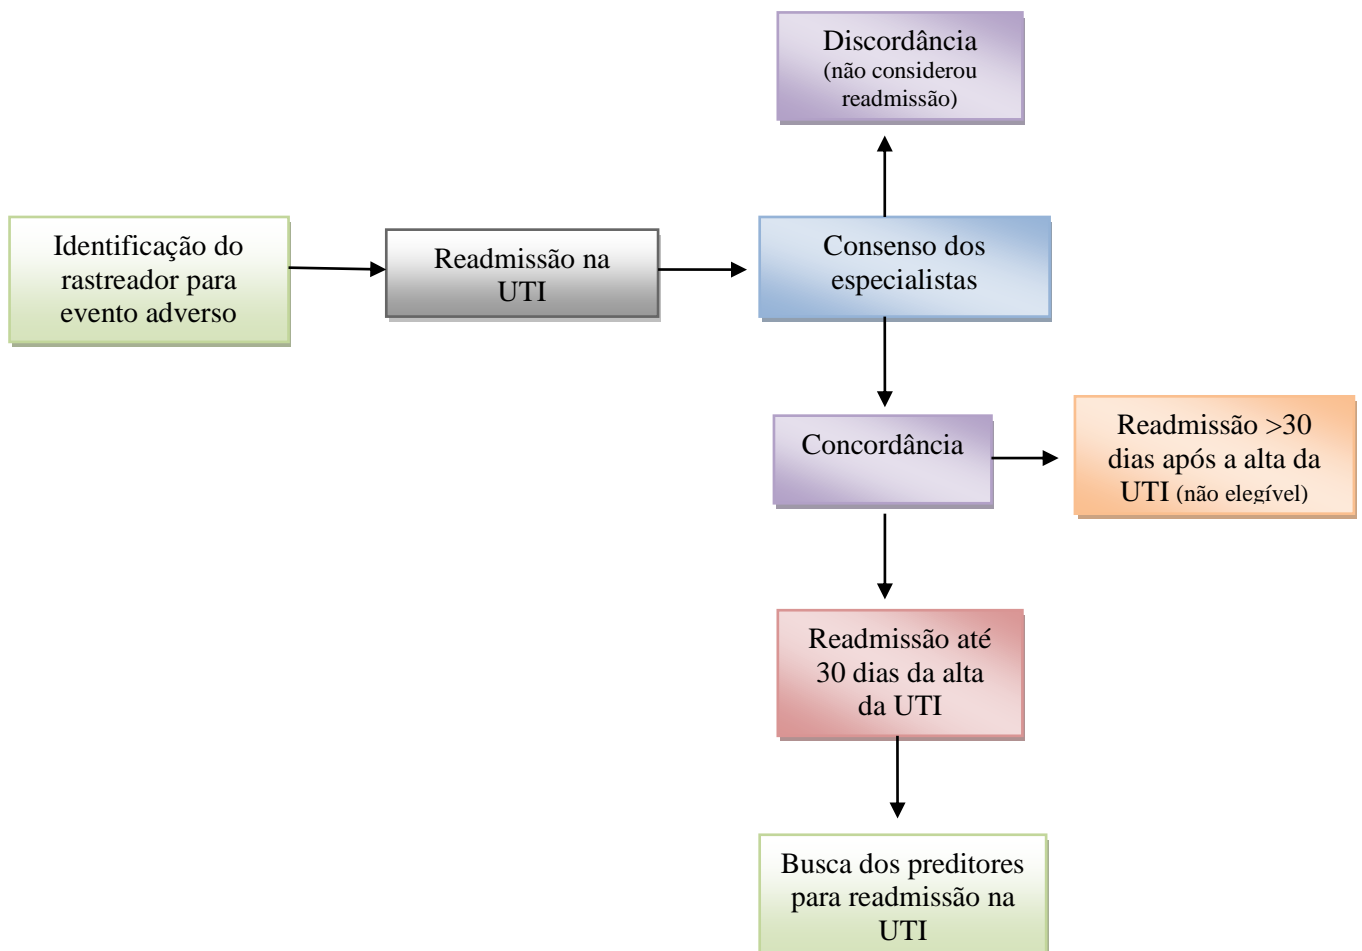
Discordância
(não considerou readmissão)

Identificação do rastreador para evento adverso

Readmissão na UTI

Consenso dos especialistas

Concordância

Readmissão >30 dias após a alta da UTI (não elegível)

Readmissão até 30 dias da alta da UTI

Busca dos preditores para readmissão na UTI